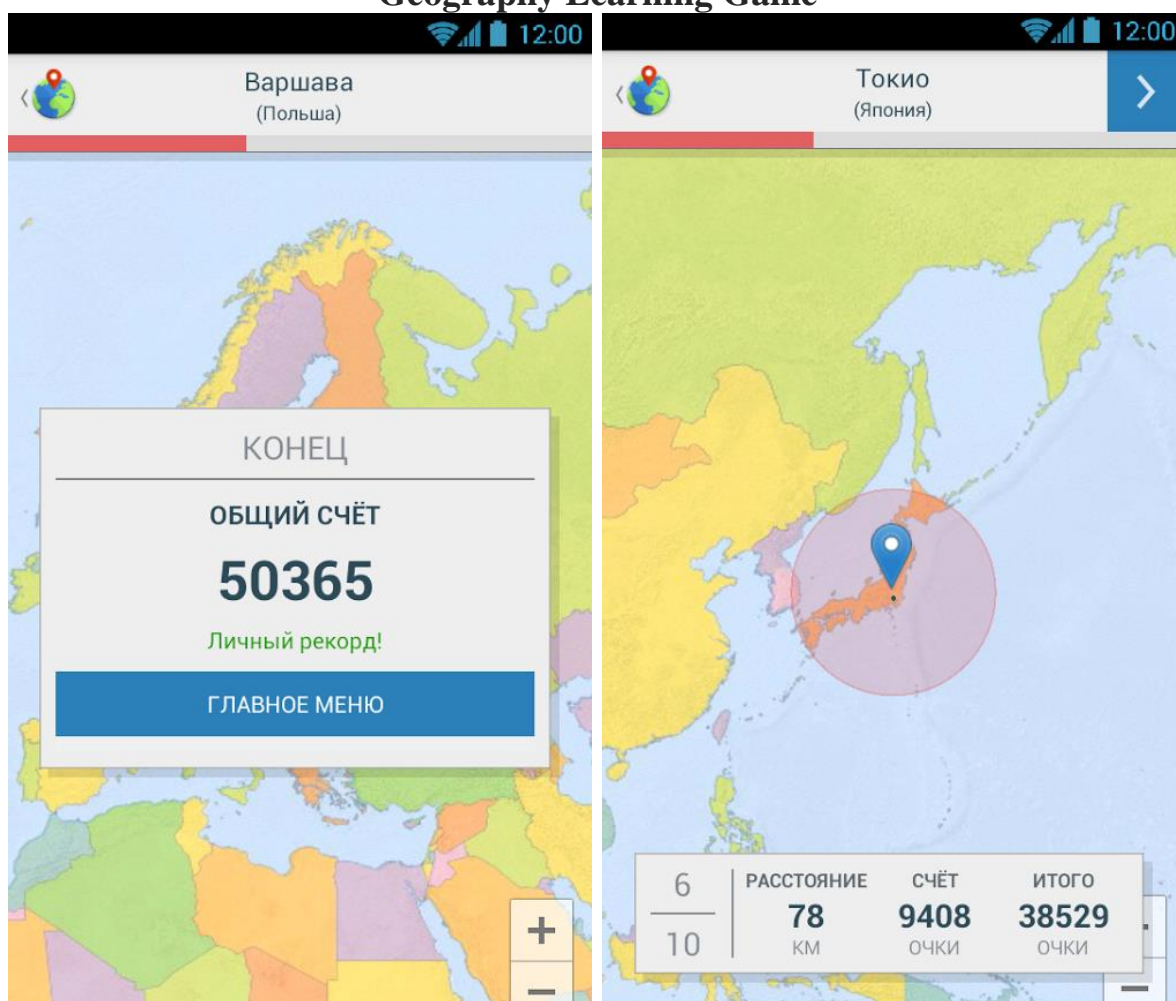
Geography Learning Game

12:00

Варшава
(Польша)

КОНЕЦ

ОБЩИЙ СЧЁТ

50365

Личный рекорд!

ГЛАВНОЕ МЕНЮ

+

−

12:00

Токио
(Япония)

$\frac{6}{10}$

| РАССТОЯНИЕ | СЧЁТ | ИТОГО |
|---|---|---|
| 78 | 9408 | 38529 |
| КМ | ОЧКИ | ОЧКИ |

−